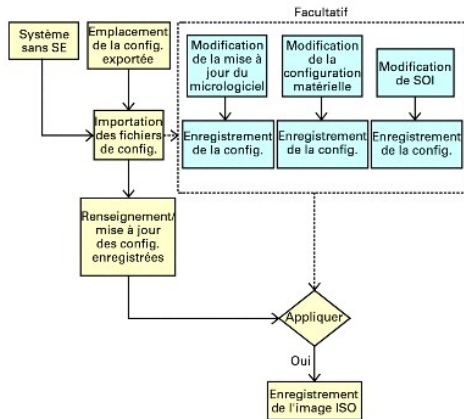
Système sans SE

Emplacement de la config. exportée

Facultatif

Modification de la mise à jour du micrologiciel

Modification de la configuration matérielle

Modification de SOI

Importation des fichiers de config.

Enregistrement de la config.

Enregistrement de la config.

Enregistrement de la config.

Renseignement/ mise à jour des config. enregistrées

Appliquer

Oui

Enregistrement de l'image ISO